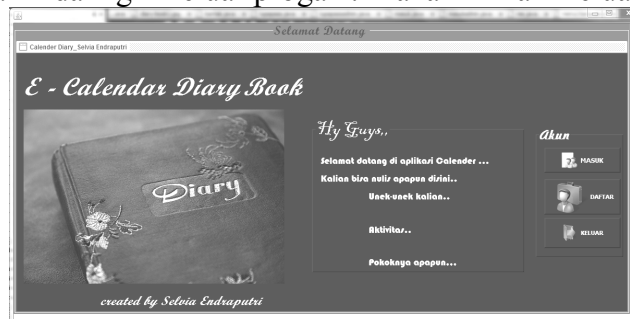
Selamat Datang

Calender Diary_Selvia Endraputri

E - Calendar Diary Book

Diary

Hy Guys,,

Selamat datang di aplikasi Calender ...

Kalian bisa nulis apapun disini..

Unek-unek kalian..

Aktivitas..

Pokoknya apapun...

Akun

MASUK

DAFTAR

KELUAR

created by Selvia Endraputri